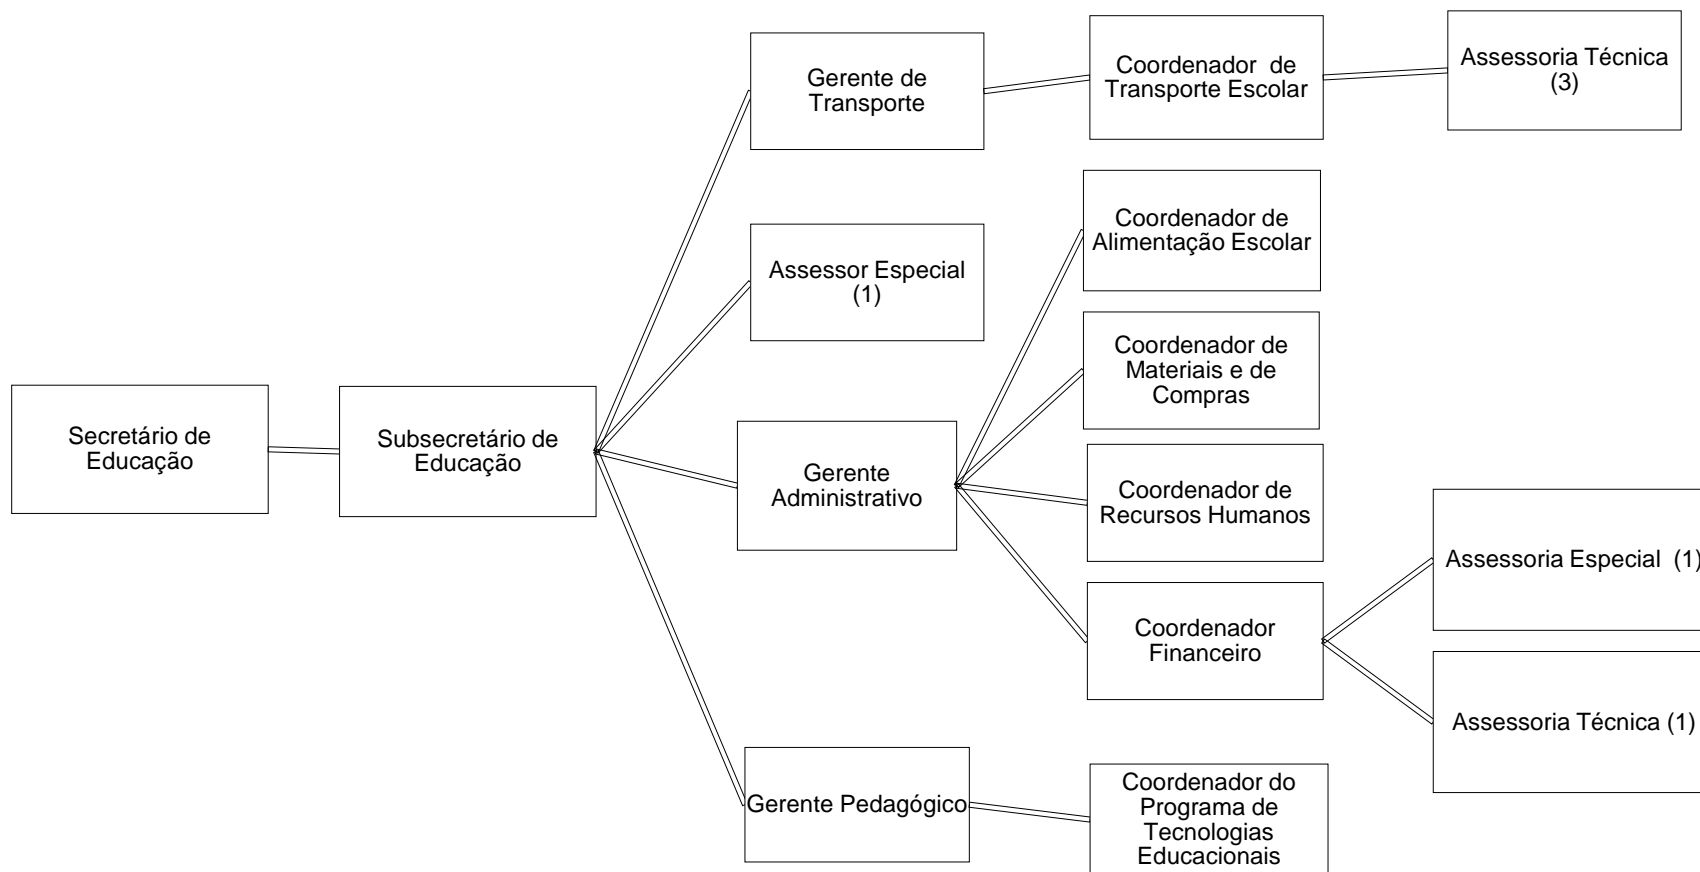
Secretário de Educação

Subsecretário de Educação

Gerente de Transporte

Coordenador de Transporte Escolar

Assessoria Técnica (3)

Assessor Especial (1)

Gerente Administrativo

Coordenador de Alimentação Escolar

Coordenador de Materiais e de Compras

Coordenador de Recursos Humanos

Coordenador Financeiro

Assessoria Especial (1)

Assessoria Técnica (1)

Gerente Pedagógico

Coordenador do Programa de Tecnologias Educacionais